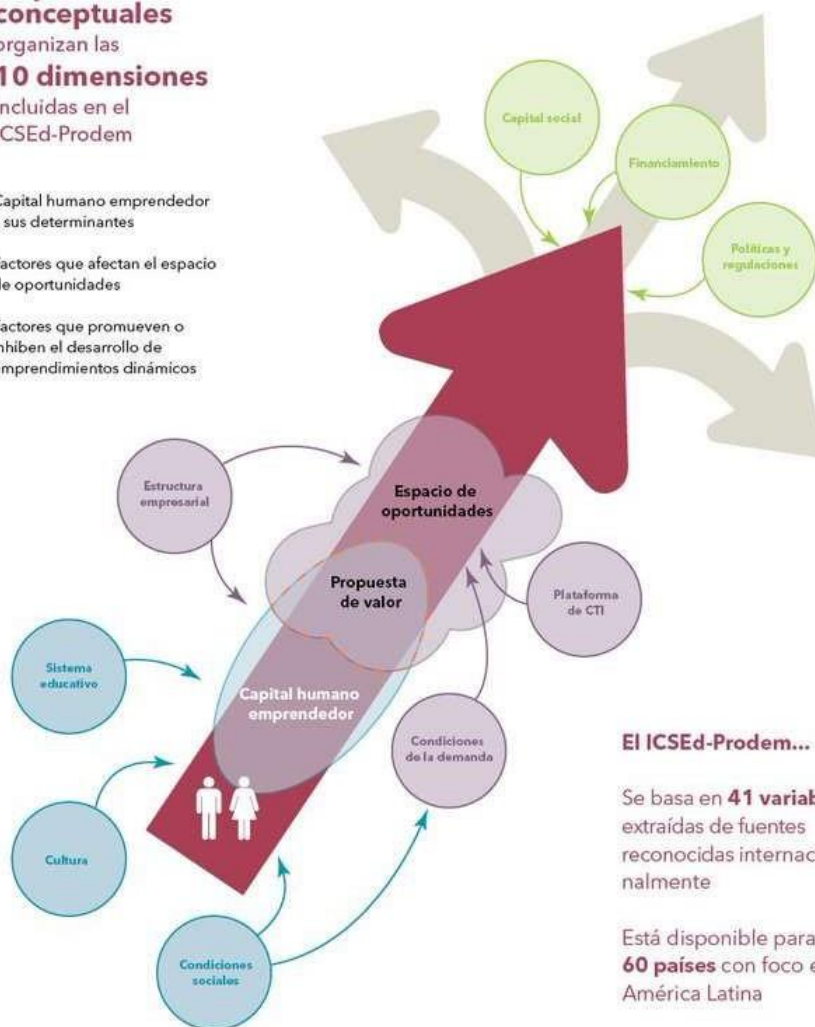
conceptuales organizan las 10 dimensiones incluidas en el ICSEd-Prodem

Capital humano emprendedor y sus determinantes

actores que afectan el espacio de oportunidades

actores que promueven o inhiben el desarrollo de emprendimientos dinámicos

Capital social

Financiamiento

Políticas y regulaciones

Estructura empresarial

Espacio de oportunidades

Propuesta de valor

Plataforma de CTI

Sistema educativo

Capital humano emprendedor

Condiciones de la demanda

Cultura

Condiciones sociales

El ICSEd-Prodem...

Se basa en 41 variab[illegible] extraídas de fuentes reconocidas internac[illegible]nalmente

Está disponible para 60 países con foco e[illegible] América Latina